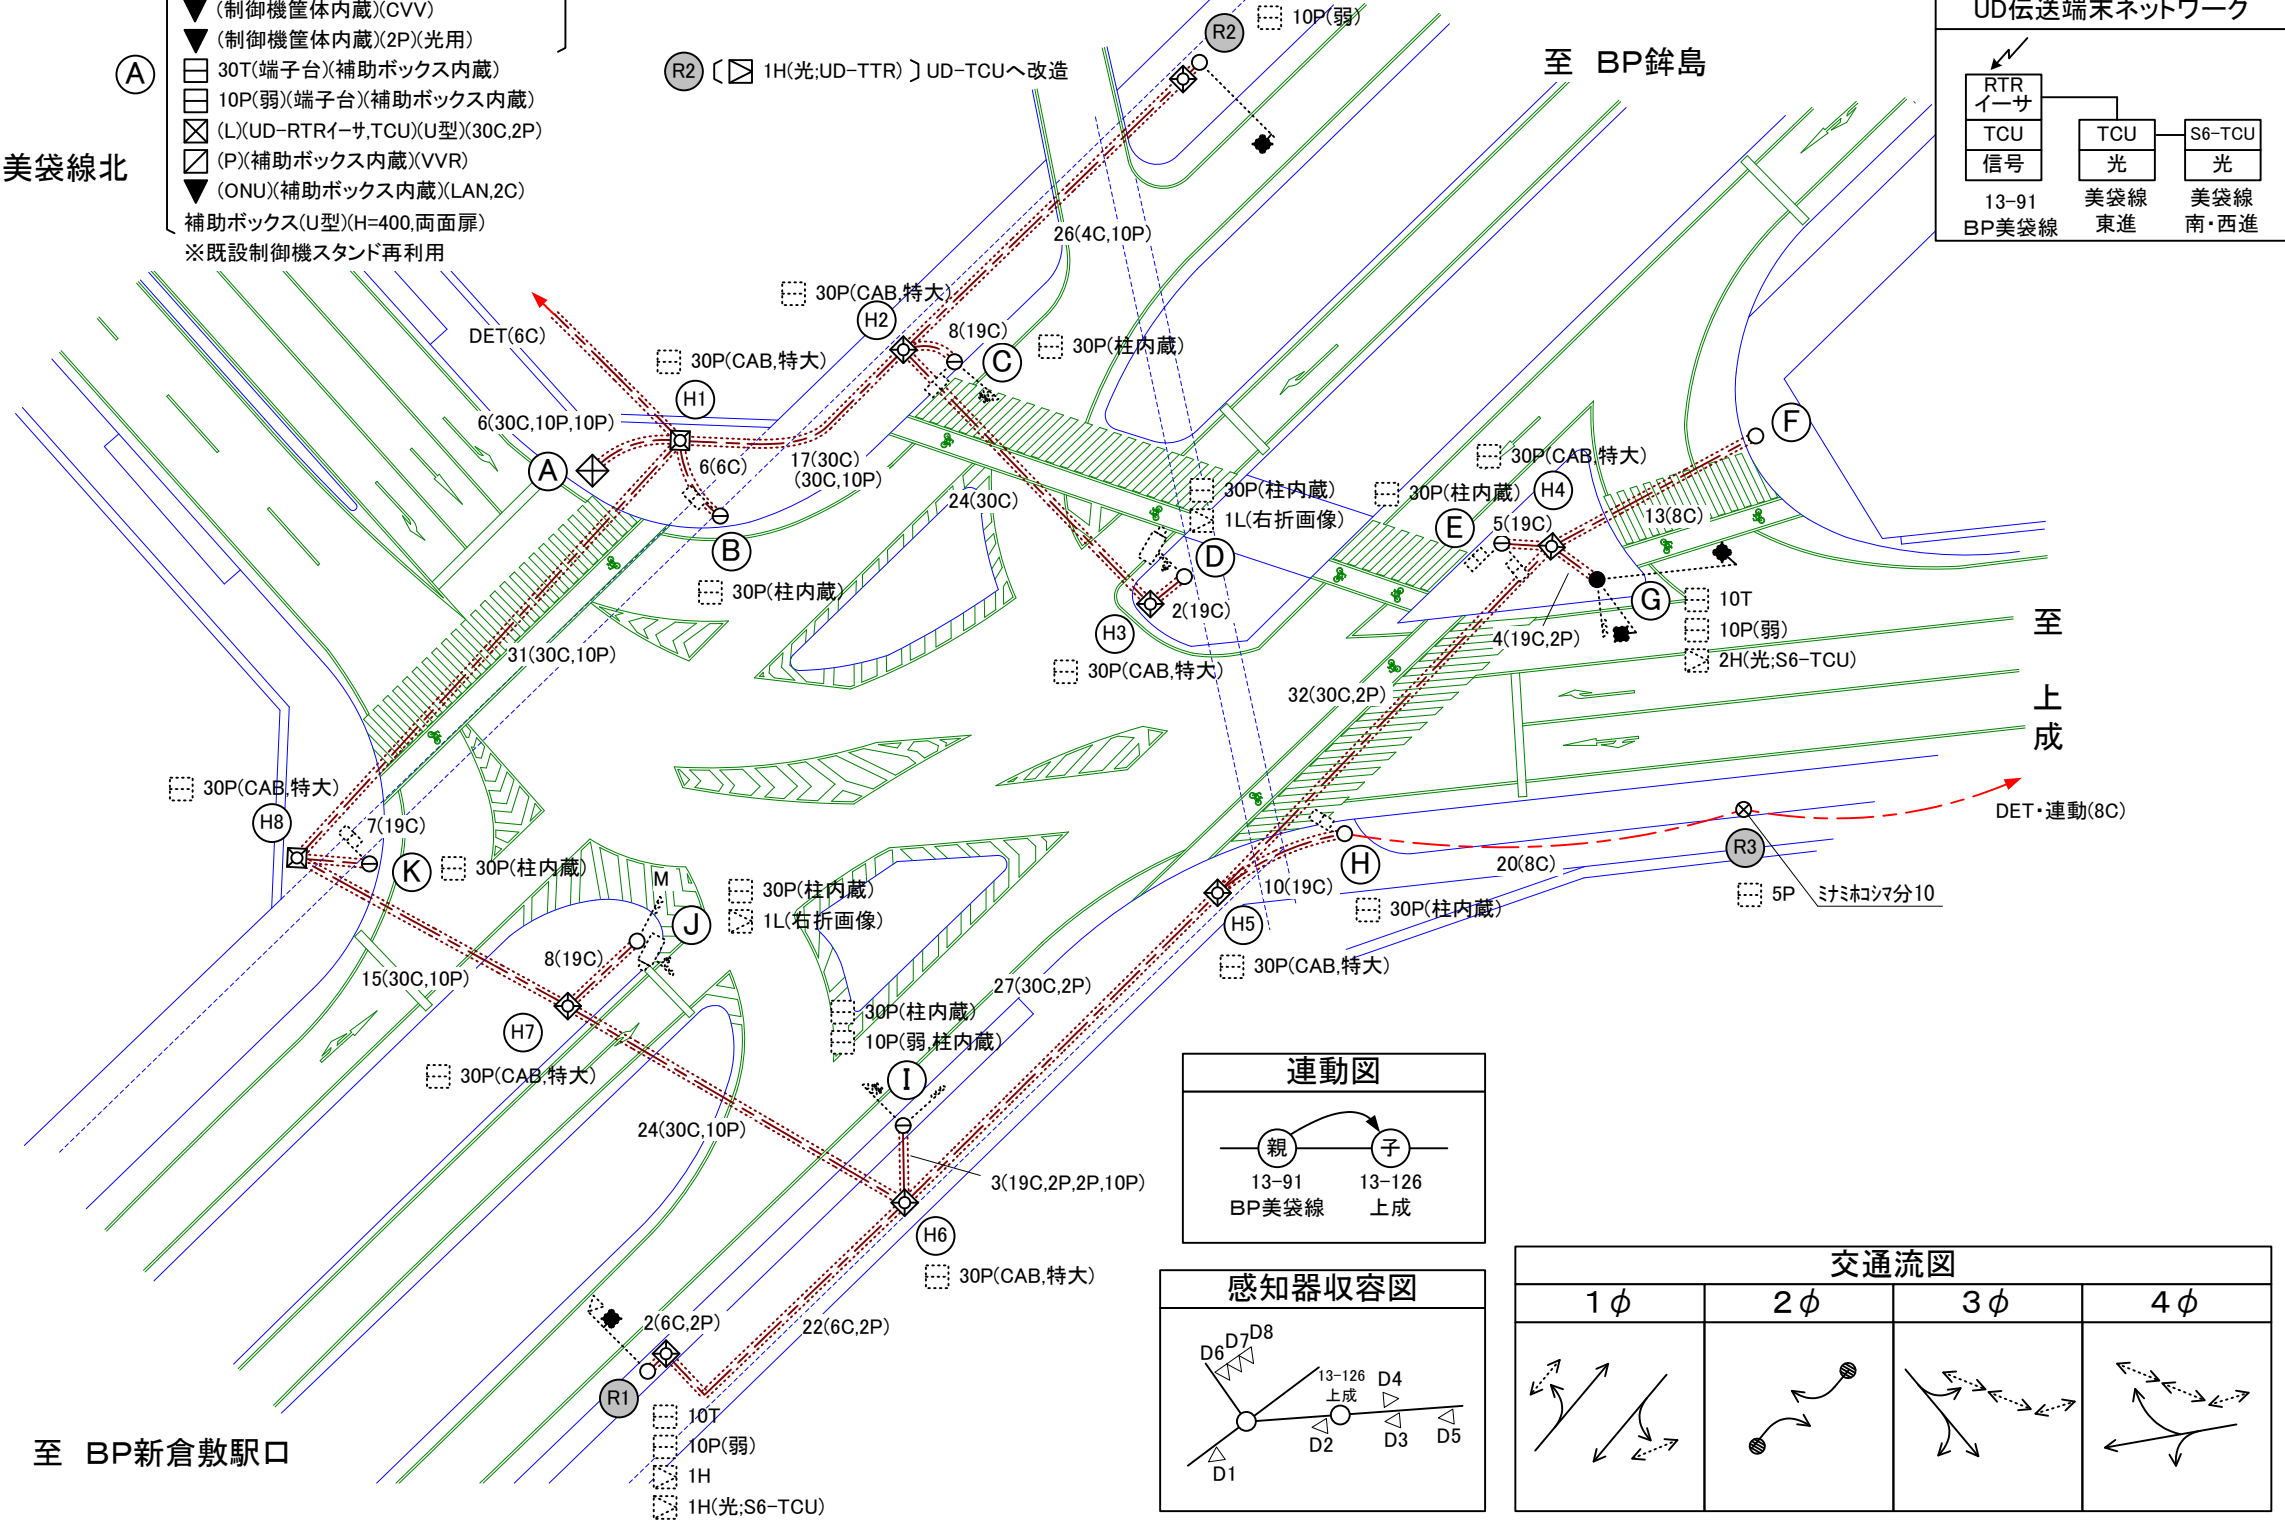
(制御機筐体内蔵)(CVV)
(制御機筐体内蔵)(2P)(光用)
Ⓐ 30T(端子台)(補助ボックス内蔵)
10P(弱)(端子台)(補助ボックス内蔵)
(L)(UD-RTRイーサ,TCU)(U型)(30C,2P)
(P)(補助ボックス内蔵)(VVR)
(ONU)(補助ボックス内蔵)(LAN,2C)
補助ボックス(U型)(H=400,両面扉)
※既設制御機スタンド再利用

美袋線北

R2 〔 1H(光;UD-TTR) 〕UD-TCUへ改造

R2 10P(弱)

至 BP鉾島

UD伝送端末ネットワーク
RTR イーサ
TCU 信号
TCU 光
S6-TCU 光
13-91 BP美袋線
美袋線 東進
美袋線 南・西進

26(4C,10P)
30P(CAB,特大)
H2
8(19C)
C
30P(柱内蔵)
DET(6C)
30P(CAB,特大)
H1
6(30C,10P,10P)
A
6(6C)
17(30C)
(30C,10P)
24(30C)
B
30P(柱内蔵)
30P(柱内蔵)
1L(右折画像)
D
2(19C)
H3
30P(CAB,特大)
30P(CAB,特大)
30P(柱内蔵)
H4
E
5(19C)
13(8C)
F
G
10T
10P(弱)
2H(光;S6-TCU)
4(19C,2P)
32(30C,2P)
至
上成
31(30C,10P)
30P(CAB,特大)
H8
7(19C)
K
30P(柱内蔵)
M
J
30P(柱内蔵)
1L(右折画像)
8(19C)
15(30C,10P)
H7
30P(CAB,特大)
30P(柱内蔵)
10P(弱,柱内蔵)
27(30C,2P)
I
24(30C,10P)
3(19C,2P,2P,10P)
H6
30P(CAB,特大)
DET・連動(8C)
R3
20(8C)
H
10(19C)
H5
30P(柱内蔵)
30P(CAB,特大)
5P
ﾐﾅﾐｶｺｼﾏ分10
2(6C,2P)
22(6C,2P)
R1
10T
10P(弱)
1H
1H(光;S6-TCU)
至 BP新倉敷駅口

連動図
親 子
13-91 BP美袋線
13-126 上成

感知器収容図
D6 D7 D8
13-126 上成
D4
D2 D3 D5
D1

交通流図
| 1$\phi$ | 2$\phi$ | 3$\phi$ | 4$\phi$ |